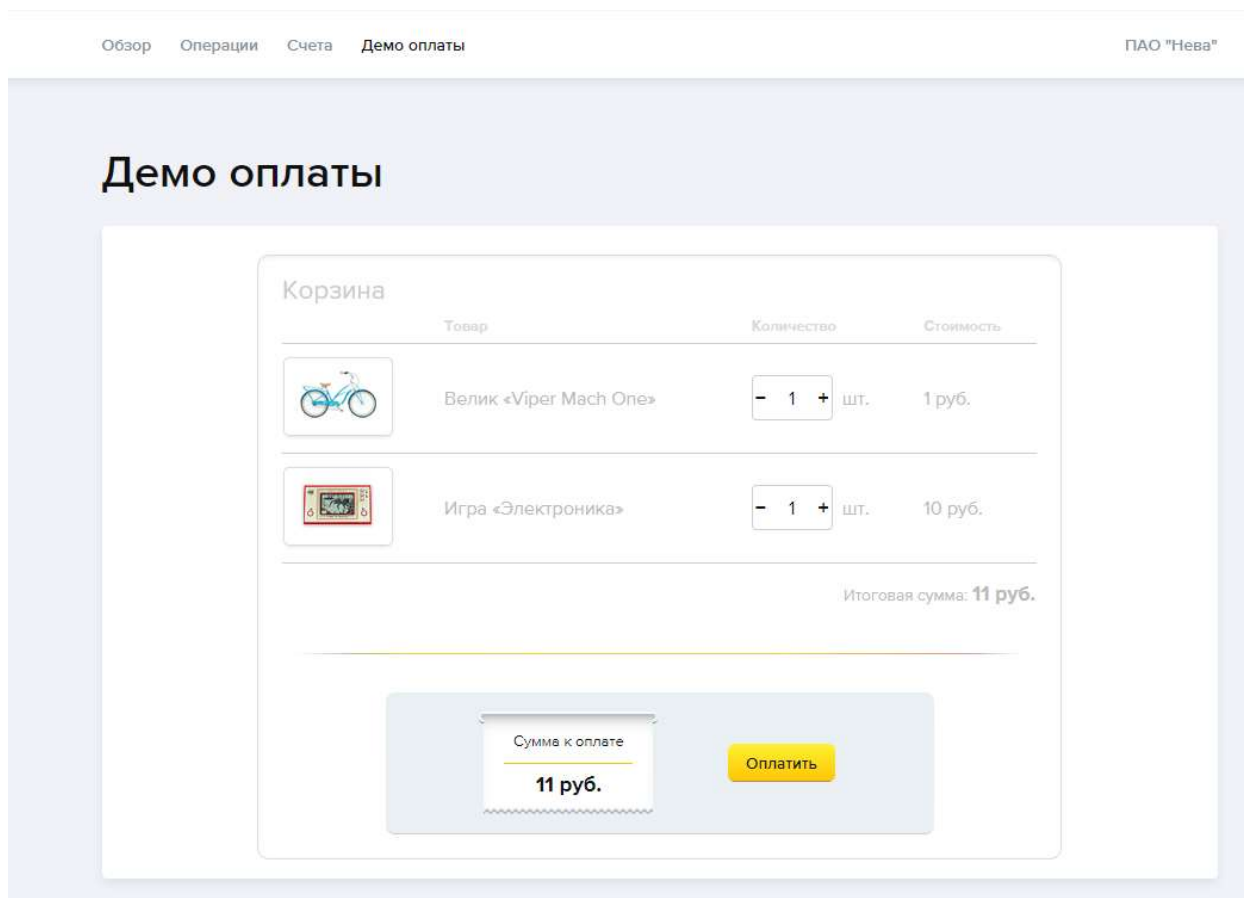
Обзор Операции Счета Демо оплаты

ПАО "Нева"

Демо оплаты

Корзина

| | Товар | Количество | Стоимость |
|---|---|---|---|
| | Велик «Viper Mach One» | - 1 + шт. | 1 руб. |
| | Игра «Электроника» | - 1 + шт. | 10 руб. |

Итоговая сумма: 11 руб.

Сумма к оплате

11 руб.

Оплатить